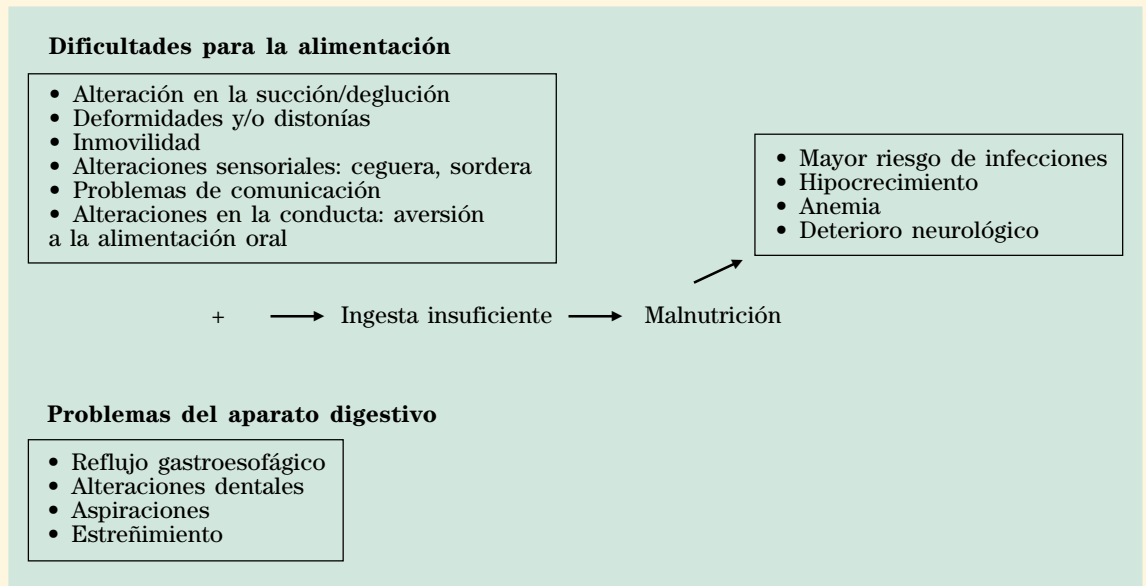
**Dificultades para la alimentación**

• Alteración en la succión/deglución
• Deformidades y/o distonías
• Inmovilidad
• Alteraciones sensoriales: ceguera, sordera
• Problemas de comunicación
• Alteraciones en la conducta: aversión a la alimentación oral

• Mayor riesgo de infecciones
• Hipocrecimiento
• Anemia
• Deterioro neurológico

+ → Ingesta insuficiente → Malnutrición

**Problemas del aparato digestivo**

• Reflujo gastroesofágico
• Alteraciones dentales
• Aspiraciones
• Estreñimiento